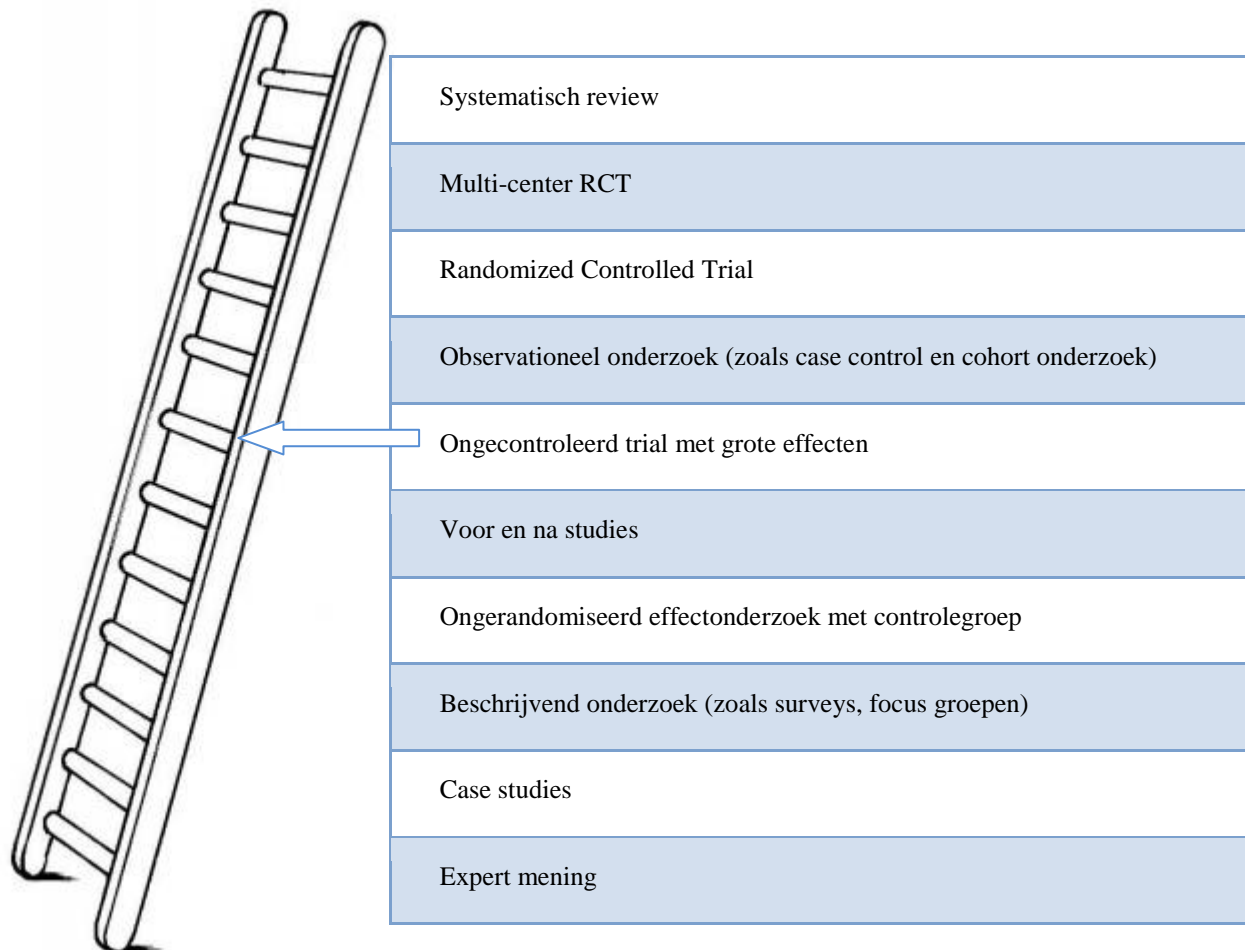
| Systematisch review |
|---|
| Multi-center RCT |
| Randomized Controlled Trial |
| Observationeel onderzoek (zoals case control en cohort onderzoek) |
| Ongecontroleerd trial met grote effecten |
| Voor en na studies |
| Ongerandomiseerd effectonderzoek met controlegroep |
| Beschrijvend onderzoek (zoals surveys, focus groepen) |
| Case studies |
| Expert mening |